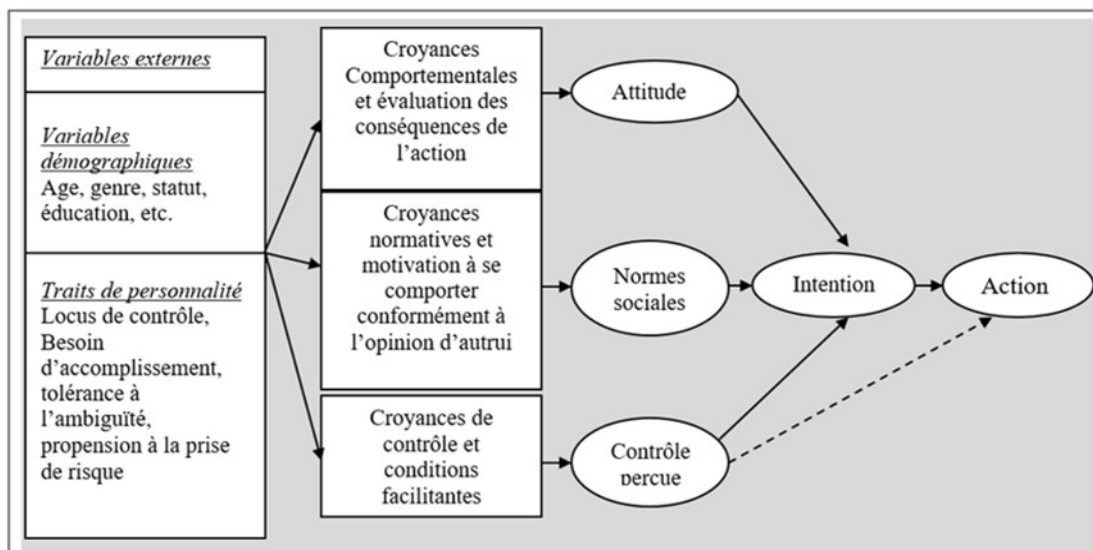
Variables externes

Variables démographiques
Age, genre, statut, éducation, etc.

Traits de personnalité
Locus de contrôle, Besoin d'accomplissement, tolérance à l'ambiguïté, propension à la prise de risque

Croyances Comportementales et évaluation des conséquences de l'action

Croyances normatives et motivation à se comporter conformément à l'opinion d'autrui

Croyances de contrôle et conditions facilitantes

Attitude

Normes sociales

Contrôle perçue

Intention

Action